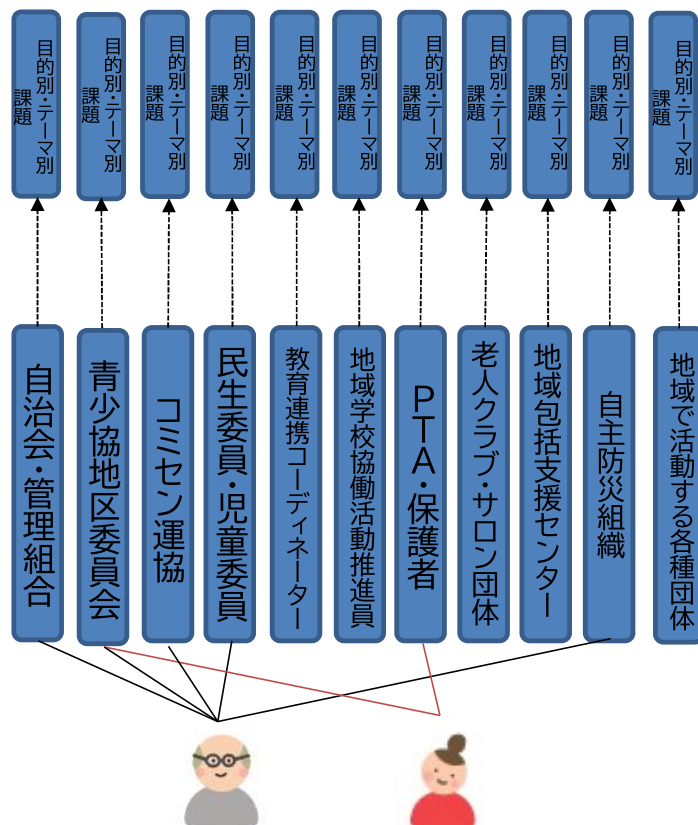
目的別・テーマ別課題

目的別・テーマ別課題

目的別・テーマ別課題

目的別・テーマ別課題

目的別・テーマ別課題

目的別・テーマ別課題

目的別・テーマ別課題

目的別・テーマ別課題

目的別・テーマ別課題

目的別・テーマ別課題

目的別・テーマ別課題

自治会・管理組合

青少協地区委員会

コミセン運協

民生委員・児童委員

教育連携コーディネーター

地域学校協働活動推進員

PTA・保護者

老人クラブ・サロン団体

地域包括支援センター

自主防災組織

地域で活動する各種団体